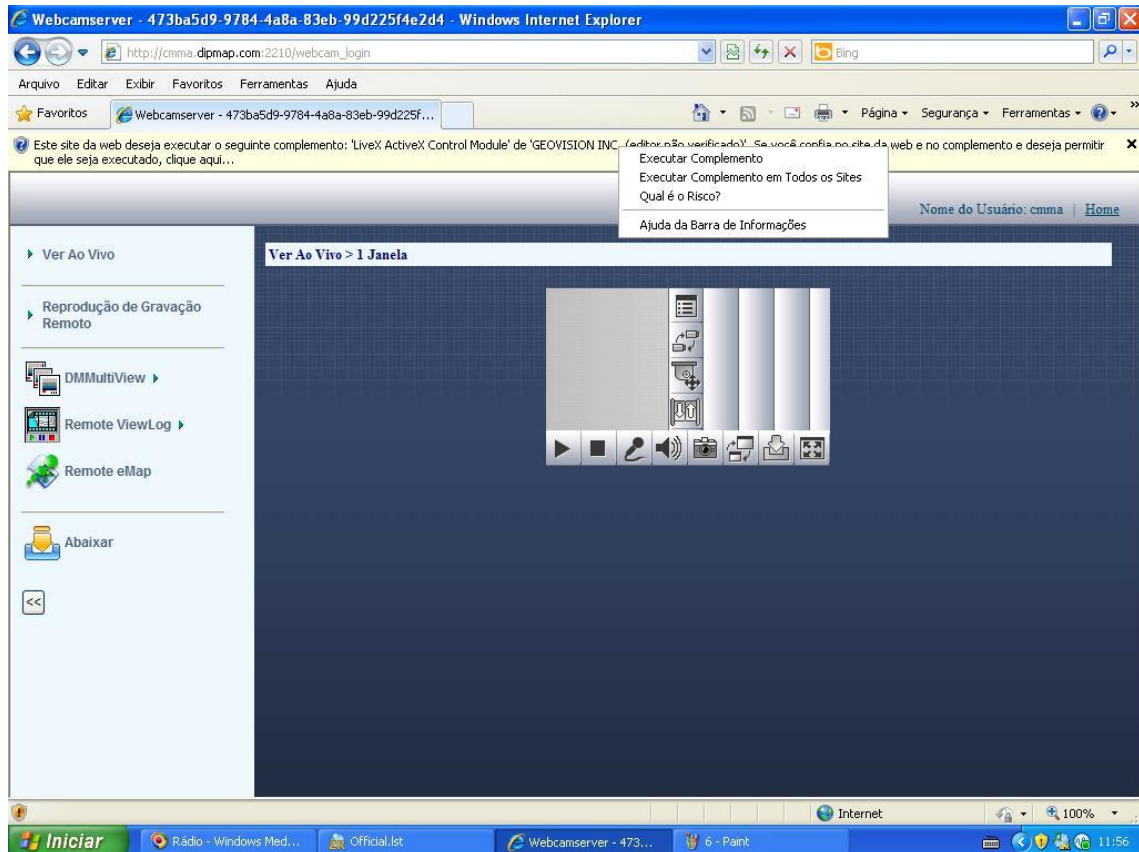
Webcamserver - 473ba5d9-9784-4a8a-83eb-99d225f4e2d4 - Windows Internet Explorer

http://cmma.dipmap.com:2210/webcam_login

Bing

Arquivo Editar Exibir Favoritos Ferramentas Ajuda

Favoritos | Webcamserver - 473ba5d9-9784-4a8a-83eb-99d225f...

Página ▾ Segurança ▾ Ferramentas ▾

Este site da web deseja executar o seguinte complemento: 'LiveX ActiveX Control Module' de 'GEOVISION INC. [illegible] Se você confia no site da web e no complemento e deseja permitir que ele seja executado, clique aqui...

Executar Complemento
Executar Complemento em Todos os Sites
Qual é o Risco?
Ajuda da Barra de Informações

Nome do Usuário: cmma | Home

Ver Ao Vivo

Reprodução de Gravação Remoto

DMMultiView

Remote ViewLog

Remote eMap

Abaixar

<<

Ver Ao Vivo > 1 Janela

Internet

100%

Iniciar | Rádio - Windows Med... | Official.lst | Webcamserver - 473... | 6 - Paint | 11:56